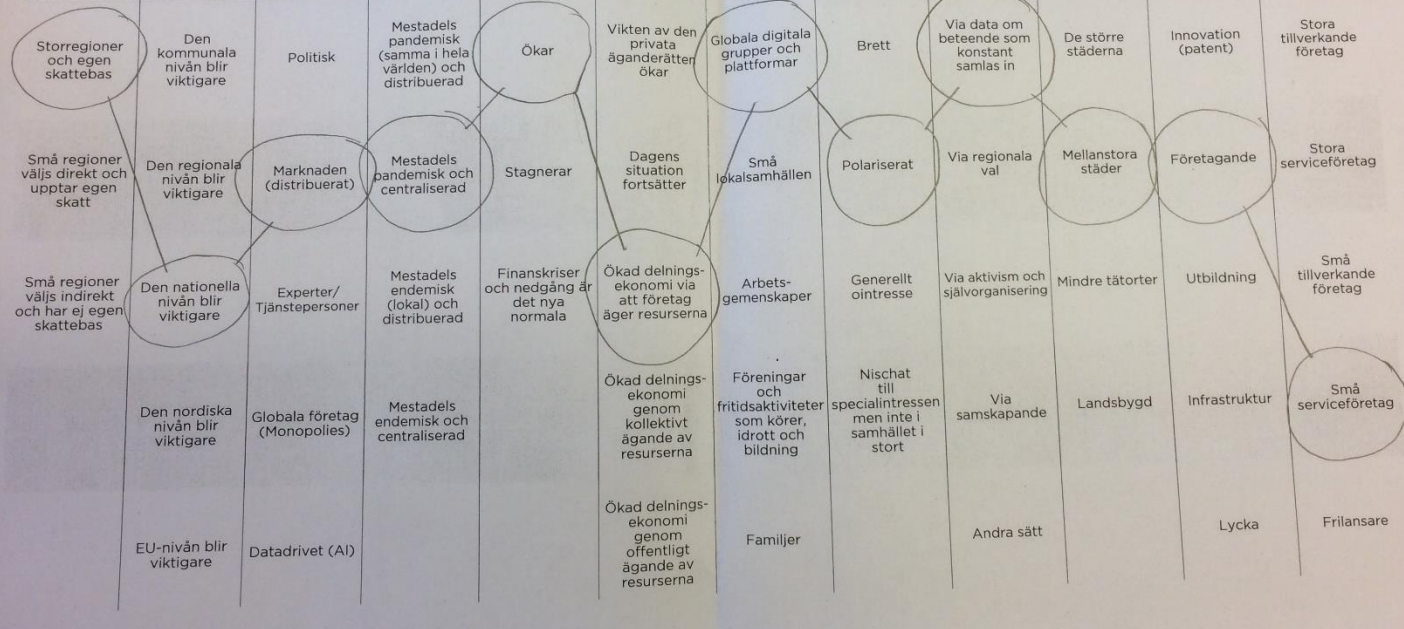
Storregioner och egen skattebas

Små regioner väljs direkt och upptar egen skatt

Små regioner väljs indirekt och har ej egen skattebas

Den kommunala nivån blir viktigare

Den regionala nivån blir viktigare

Den nationella nivån blir viktigare

Den nordiska nivån blir viktigare

EU-nivån blir viktigare

Politisk

Marknaden (distribuerat)

Experter/ Tjänstepersoner

Globala företag (Monopolies)

Datadrivet (AI)

Mestadels pandemisk (samma i hela världen) och distribuerad

Mestadels pandemisk och centraliserad

Mestadels endemisk (lokal) och distribuerad

Mestadels endemisk och centraliserad

Ökar

Stagnerar

Finanskriser och nedgång är det nya normala

Vikten av den privata äganderätten ökar

Dagens situation fortsätter

Ökad delningsekonomi via att företag äger resurserna

Ökad delningsekonomi genom kollektivt ägande av resurserna

Ökad delningsekonomi genom offentligt ägande av resurserna

Globala digitala grupper och plattformar

Små lokalsamhällen

Arbetsgemenskaper

Föreningar och fritidsaktiviteter som körer, idrott och bildning

Familjer

Brett

Polariserat

Generellt ointresse

Nischat till specialintressen men inte i samhället i stort

Via data om beteende som konstant samlas in

Via regionala val

Via aktivism och självorganisering

Via samskapande

Andra sätt

De större städerna

Mellanstora städer

Mindre tätorter

Landsbygd

Innovation (patent)

Företagande

Utbildning

Infrastruktur

Lycka

Stora tillverkande företag

Stora serviceföretag

Små tillverkande företag

Små serviceföretag

Frilansare